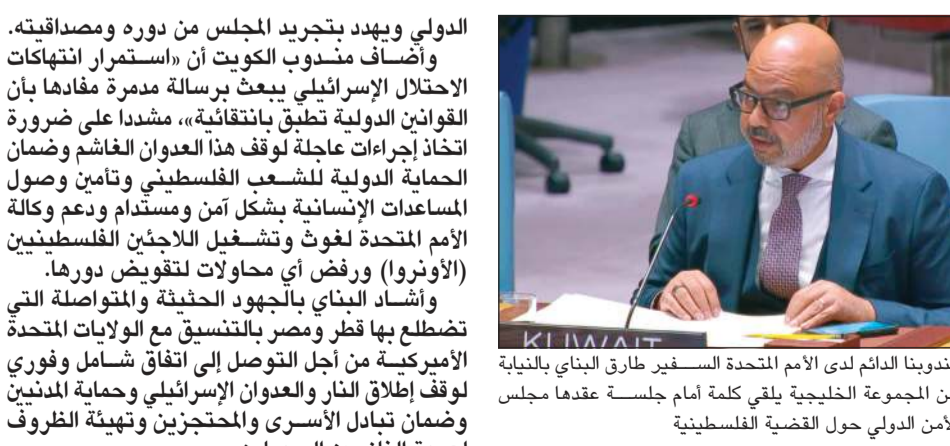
الدولي ويهدد بتجريد المجلس من دوره ومصداقيته.
وأضاف مندوب الكويت أن «استمرار انتهاكات الاحتلال الإسرائيلي يبعث برسالة مدمرة مفادها بأن القوانين الدولية تطبق بانتقائية»، مشددا على ضرورة اتخاذ إجراءات عاجلة لوقف هذا العدوان الغاشم وضمان الحماية الدولية للشعب الفلسطيني وتأمين وصول المساعدات الإنسانية بشكل آمن ومستدام ودعم وكالة الأمم المتحدة لغوث وتشغيل اللاجئين الفلسطينيين (الأونروا) ورفض أي محاولات لتفويض دورها.
وأشاد البناي بالجهود الحثيثة والمتواصلة التي تضطلع بها قطر ومصر بالتنسيق مع الولايات المتحدة الأميركية من أجل التوصل إلى اتفاق شامل وفوري لوقف إطلاق النار والعدوان الإسرائيلي وحماية المدنيين وضمان تبادل الأسرى والمحتجزين وتهيئة الظروف

KUWAIT

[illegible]ندوبنا الدائم لدى الأمم المتحدة السفير طارق البناي بالنيابة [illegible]ن المجموعة الخليجية يلقي كلمة أمام جلسة عقدها مجلس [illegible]أمن الدولي حول القضية الفلسطينية